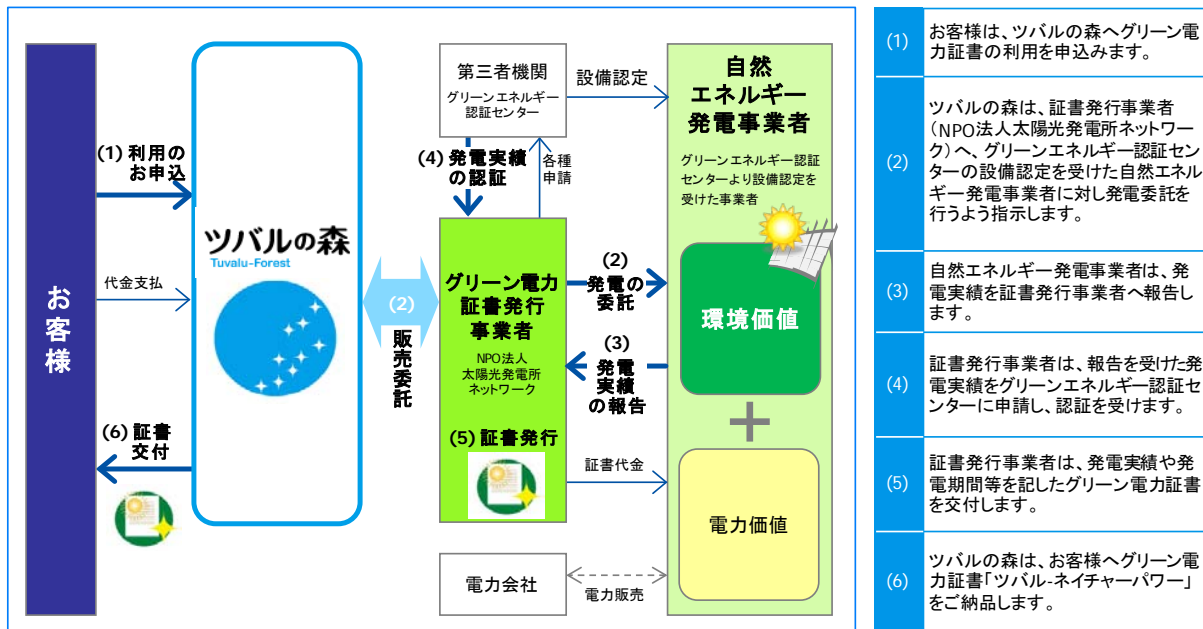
お客様

(1) 利用のお申込

代金支払

(6) 証書交付

ツバルの森
Tuvalu-Forest

(2)
販売委託

第三者機関
グリーンエネルギー認証センター

設備認定

(4) 発電実績の認証

各種申請

グリーン電力証書発行事業者
NPO法人
太陽光発電所ネットワーク

(5) 証書発行

(2) 発電の委託

(3) 発電実績の報告

証書代金

自然エネルギー発電事業者
グリーンエネルギー認証センターより設備認定を受けた事業者

環境価値

+

電力価値

電力会社

電力販売

| | |
|---|---|
| (1) | お客様は、ツバルの森へグリーン電力証書の利用を申込みます。 |
| (2) | ツバルの森は、証書発行事業者（NPO法人太陽光発電所ネットワーク）へ、グリーンエネルギー認証センターの設備認定を受けた自然エネルギー発電事業者に対し発電委託を行うよう指示します。 |
| (3) | 自然エネルギー発電事業者は、発電実績を証書発行事業者へ報告します。 |
| (4) | 証書発行事業者は、報告を受けた発電実績をグリーンエネルギー認証センターに申請し、認証を受けます。 |
| (5) | 証書発行事業者は、発電実績や発電期間等を記したグリーン電力証書を交付します。 |
| (6) | ツバルの森は、お客様へグリーン電力証書「ツバル-ネイチャーパワー」をご納品します。 |